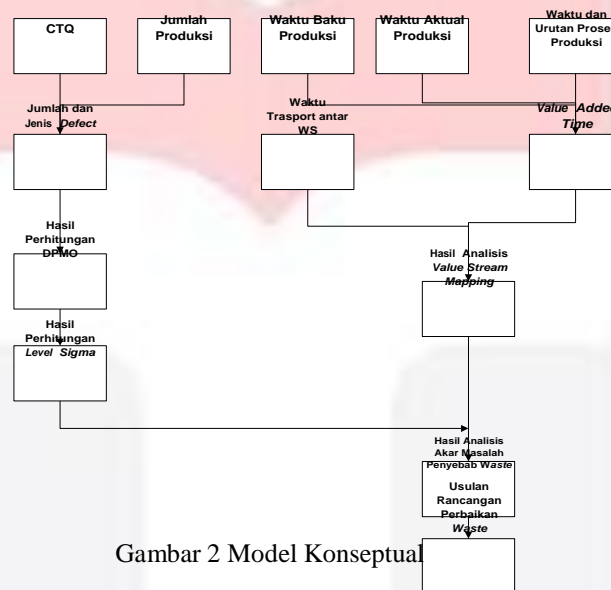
CTQ

Jumlah Produksi

Waktu Baku Produksi

Waktu Aktual Produksi

Waktu dan Urutan Prose Produksi

Jumlah dan Jenis *Defect*

Waktu Trasport antar WS

*Value Adde Time*

Hasil Perhitungan DPMO

Hasil Analisis *Value Stream Mapping*

Hasil Perhitungan *Level Sigma*

Hasil Analisis Akar Masalah Penyebab *Waste*

Usulan Rancangan Perbaikan *Waste*

Gambar 2 Model Konseptual